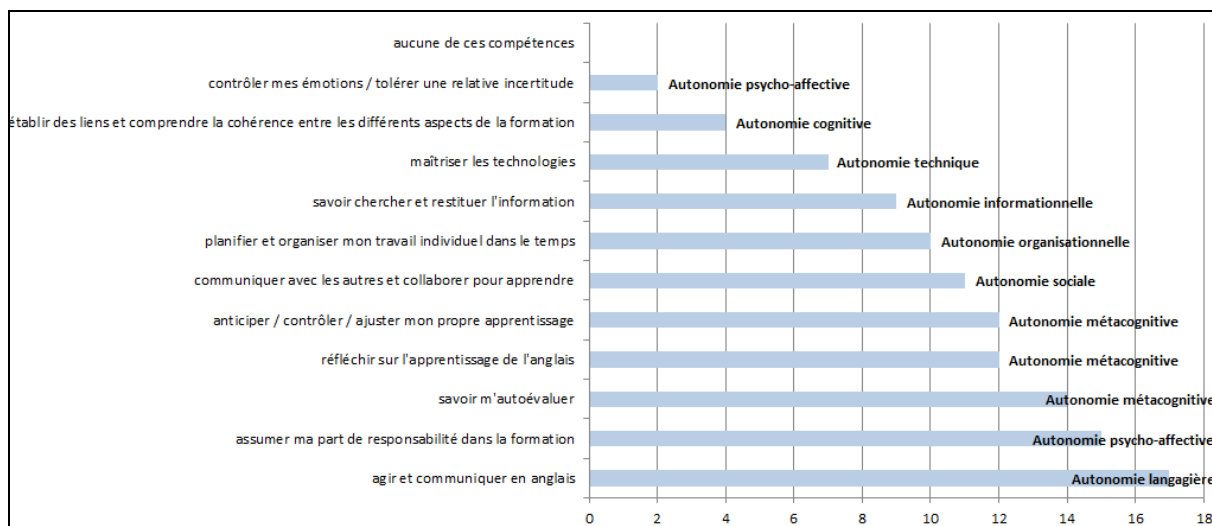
aucune de ces compétences

contrôler mes émotions / tolérer une relative incertitude — Autonomie psycho-affective

établir des liens et comprendre la cohérence entre les différents aspects de la formation — Autonomie cognitive

maîtriser les technologies — Autonomie technique

savoir chercher et restituer l'information — Autonomie informationnelle

planifier et organiser mon travail individuel dans le temps — Autonomie organisationnelle

communiquer avec les autres et collaborer pour apprendre — Autonomie sociale

anticiper / contrôler / ajuster mon propre apprentissage — Autonomie métacognitive

réfléchir sur l'apprentissage de l'anglais — Autonomie métacognitive

savoir m'autoévaluer — Autonomie métacognitive

assumer ma part de responsabilité dans la formation — Autonomie psycho-affective

agir et communiquer en anglais — Autonomie langagière

0 2 4 6 8 10 12 14 16 18